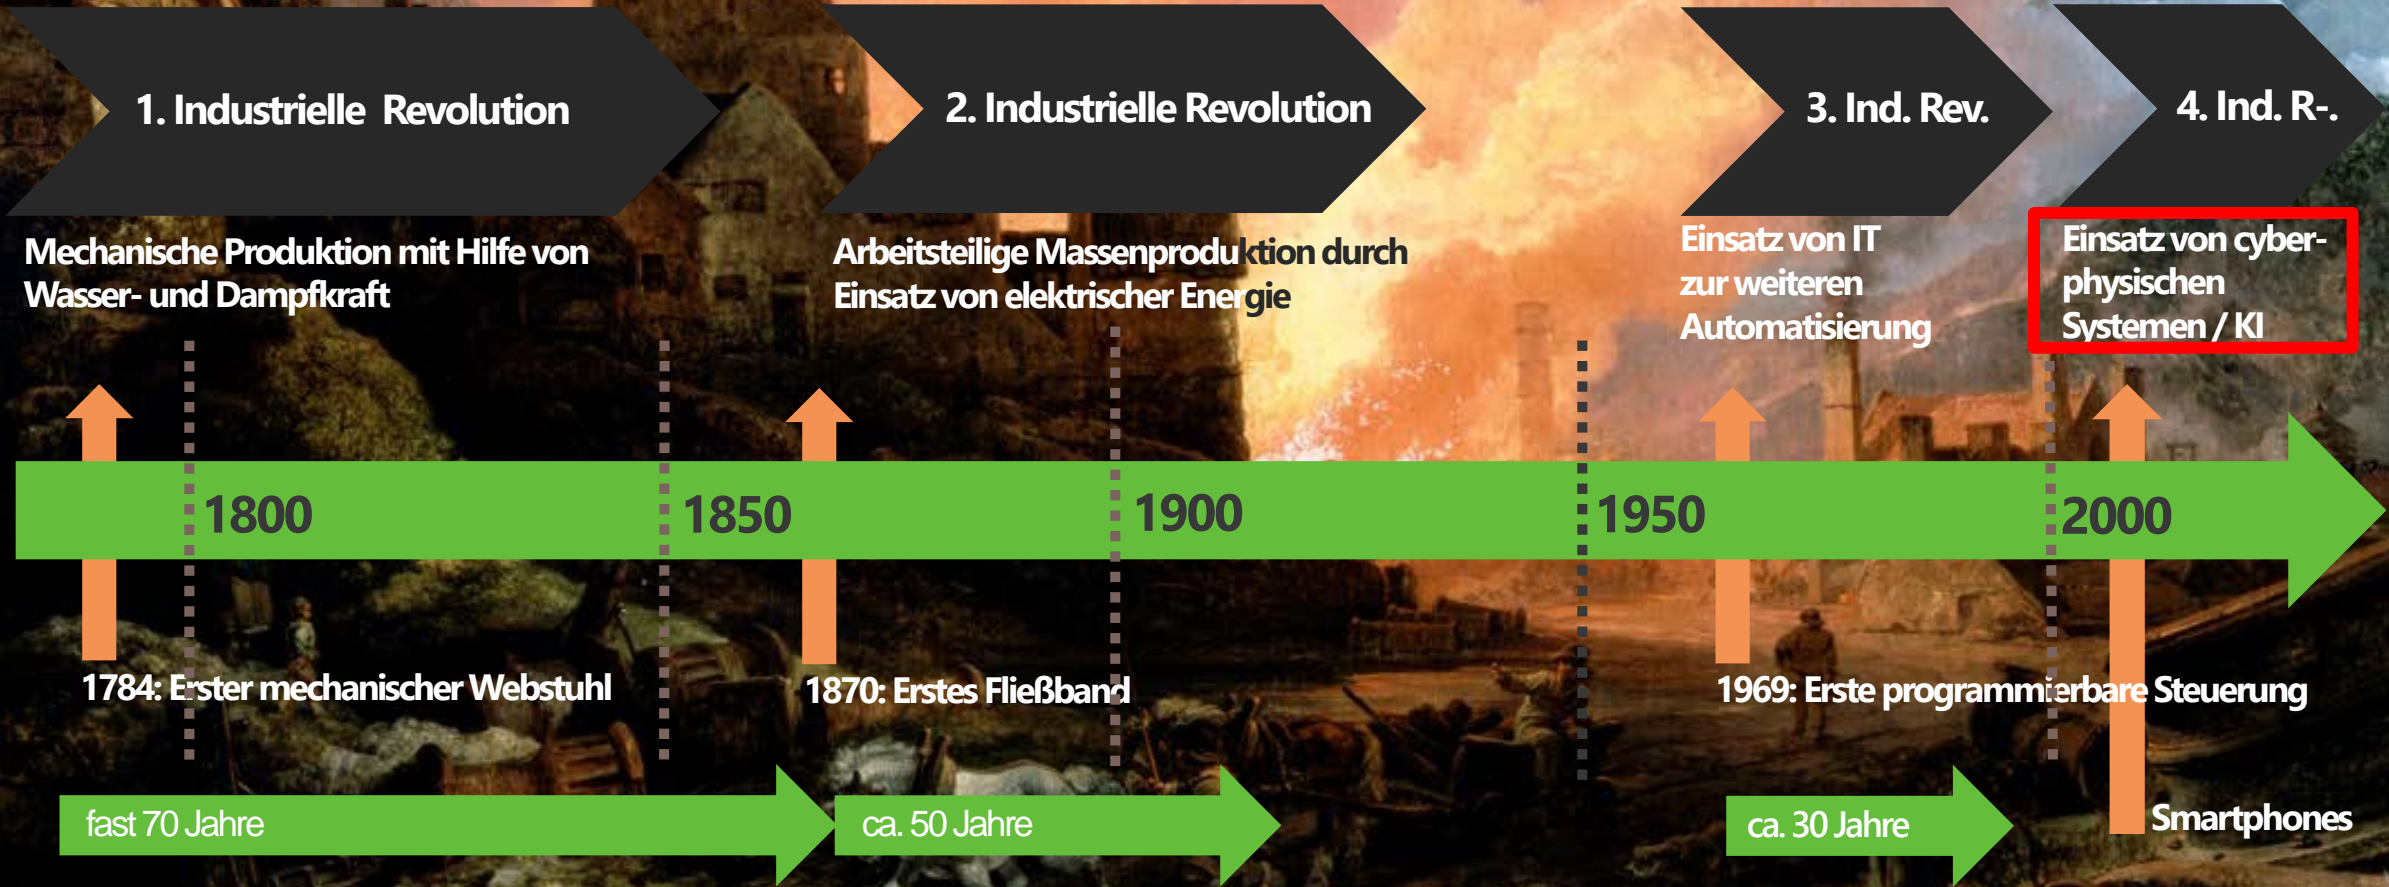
1. Industrielle Revolution

2. Industrielle Revolution

3. Ind. Rev.

4. Ind. R-.

Mechanische Produktion mit Hilfe von Wasser- und Dampfkraft

Arbeitsteilige Massenproduktion durch Einsatz von elektrischer Energie

Einsatz von IT zur weiteren Automatisierung

Einsatz von cyber-physischen Systemen / KI

1800

1850

1900

1950

2000

1784: Erster mechanischer Webstuhl

1870: Erstes Fließband

1969: Erste programmierbare Steuerung

fast 70 Jahre

ca. 50 Jahre

ca. 30 Jahre

Smartphones